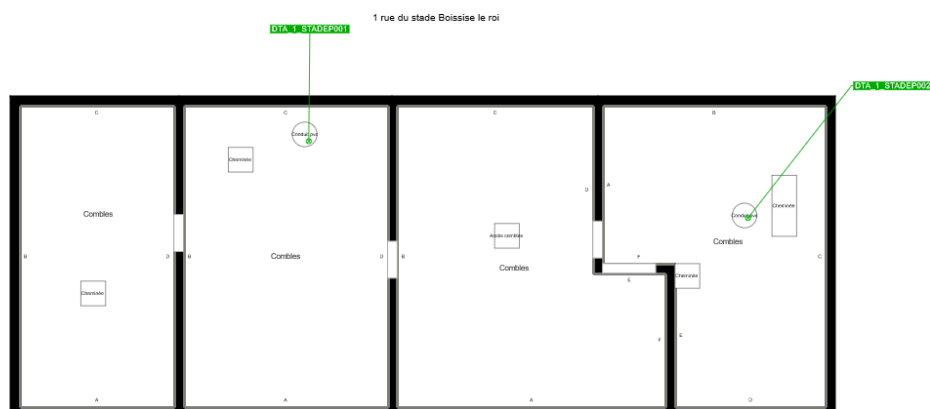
1 rue du stade Boissise le roi

DTA_1_STADEP001

DTA_1_STADEP002

C
Combles
B
D
Cheminée
A

C
Conduit pvc
Cheminée
B
Combles
D
A

C
Accès combles
B
Combles
D
A

B
A
Conduit pvc
Cheminée
Combles
F
G
Cheminée
C
E
H
D